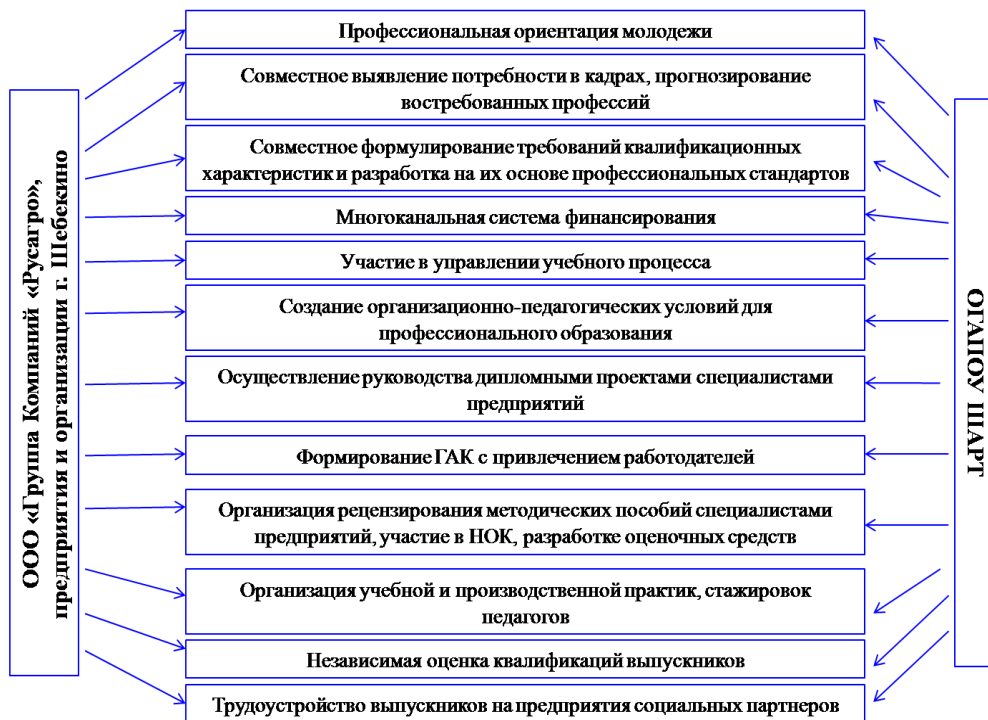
ООО «Группа Компаний «Русагро», предприятия и организации г. Шебекино

Профессиональная ориентация молодежи

Совместное выявление потребности в кадрах, прогнозирование востребованных профессий

Совместное формулирование требований квалификационных характеристик и разработка на их основе профессиональных стандартов

Многоканальная система финансирования

Участие в управлении учебного процесса

Создание организационно-педагогических условий для профессионального образования

Осуществление руководства дипломными проектами специалистами предприятий

Формирование ГАК с привлечением работодателей

Организация рецензирования методических пособий специалистами предприятий, участие в НОК, разработке оценочных средств

Организация учебной и производственной практик, стажировок педагогов

Независимая оценка квалификаций выпускников

Трудоустройство выпускников на предприятия социальных партнеров

ОГАПОУ ШАРТ